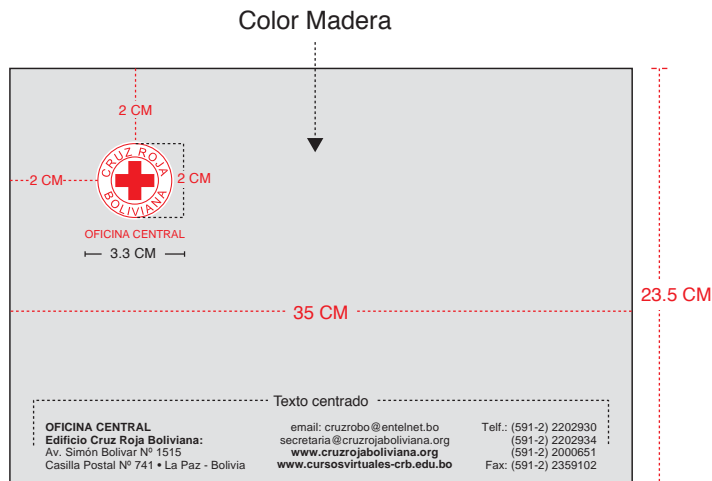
Color Madera

2 CM

2 CM

2 CM

CRUZ ROJA BOLIVIANA

OFICINA CENTRAL

3.3 CM

35 CM

23.5 CM

Texto centrado

OFICINA CENTRAL
Edificio Cruz Roja Boliviana:
Av. Simón Bolivar Nº 1515
Casilla Postal Nº 741 • La Paz - Bolivia

email: cruzrobo@entelnet.bo
secretaria@cruzrojaboliviana.org
www.cruzrojaboliviana.org
www.cursosvirtuales-crb.edu.bo

Telf.: (591-2) 2202930
(591-2) 2202934
(591-2) 2000651
Fax: (591-2) 2359102